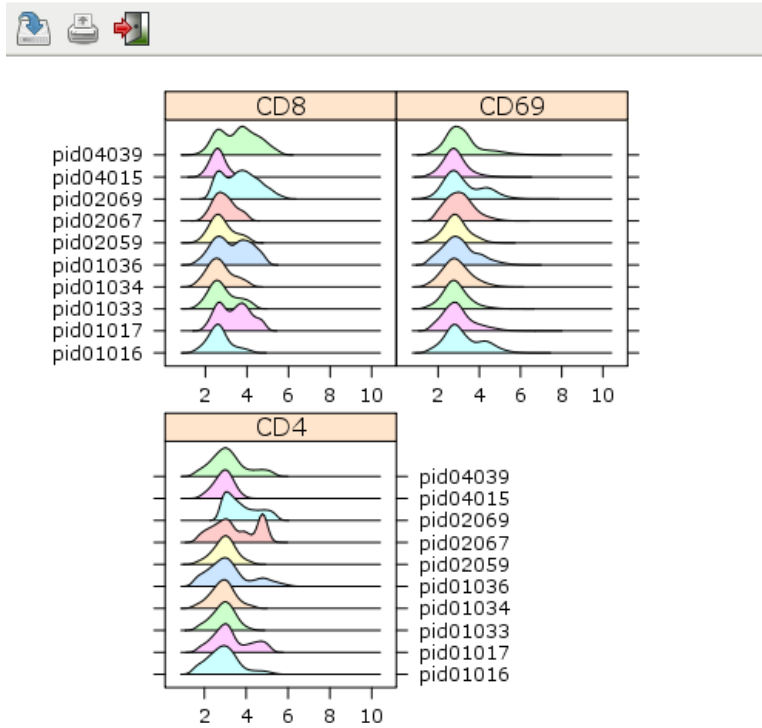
CD8

CD69

pid04039
pid04015
pid02069
pid02067
pid02059
pid01036
pid01034
pid01033
pid01017
pid01016

2 4 6 8 10

2 4 6 8 10

CD4

pid04039
pid04015
pid02069
pid02067
pid02059
pid01036
pid01034
pid01033
pid01017
pid01016

2 4 6 8 10